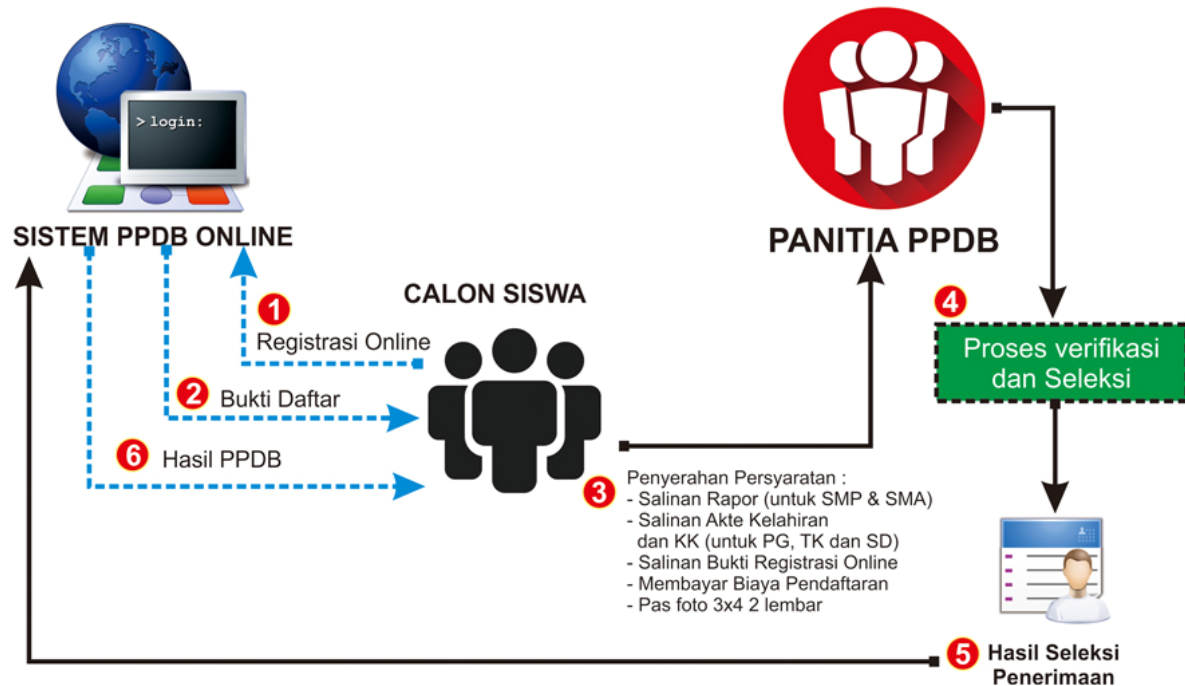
> login:

SISTEM PPDB ONLINE

PANITIA PPDB

CALON SISWA

1 Registrasi Online

2 Bukti Daftar

6 Hasil PPDB

4

Proses verifikasi dan Seleksi

3 Penyerahan Persyaratan :
- Salinan Rapor (untuk SMP & SMA)
- Salinan Akte Kelahiran dan KK (untuk PG, TK dan SD)
- Salinan Bukti Registrasi Online
- Membayar Biaya Pendaftaran
- Pas foto 3x4 2 lembar

5 Hasil Seleksi Penerimaan